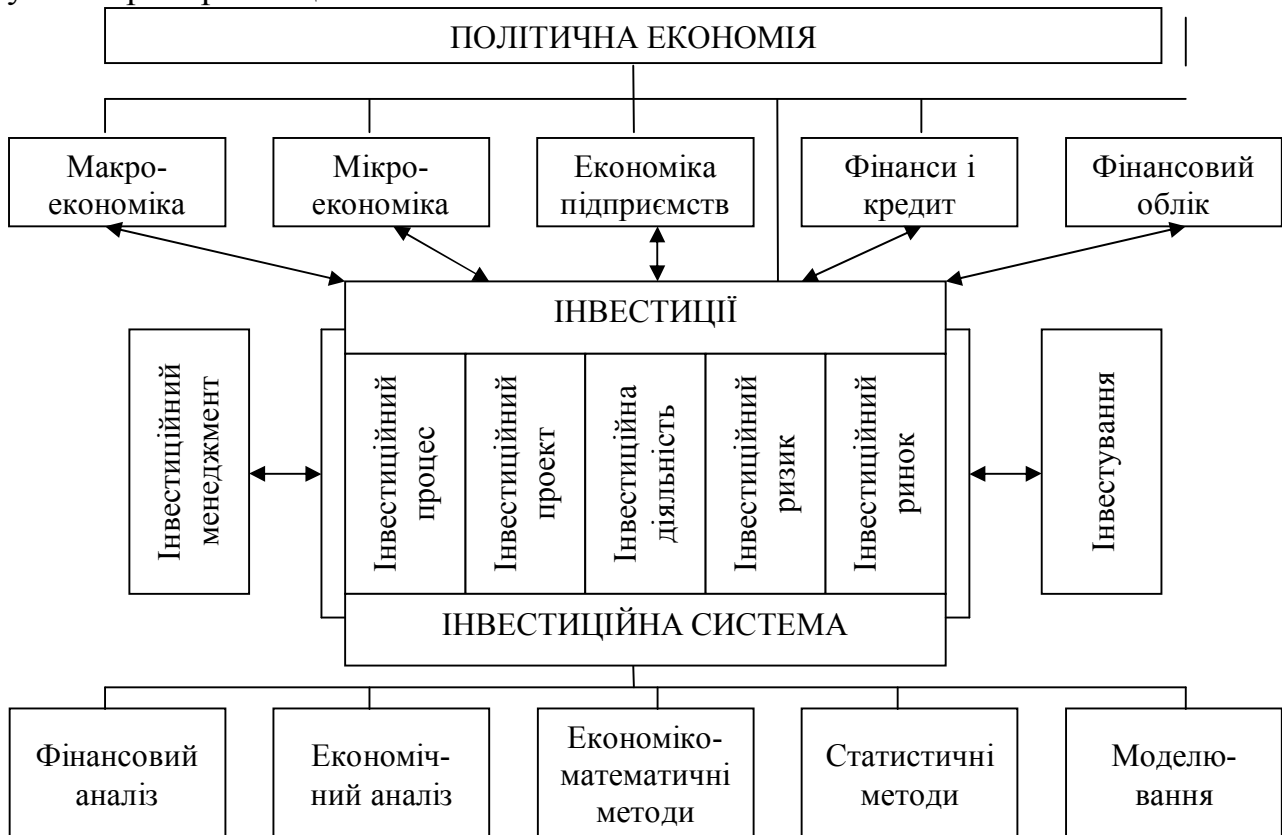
ПОЛІТИЧНА ЕКОНОМІЯ

Макроекономіка

Мікроекономіка

Економіка підприємств

Фінанси і кредит

Фінансовий облік

ІНВЕСТИЦІЇ

Інвестиційний менеджмент

Інвестиційний процес

Інвестиційний проект

Інвестиційна діяльність

Інвестиційний ризик

Інвестиційний ринок

Інвестування

ІНВЕСТИЦІЙНА СИСТЕМА

Фінансовий аналіз

Економічний аналіз

Економіко-математичні методи

Статистичні методи

Моделювання